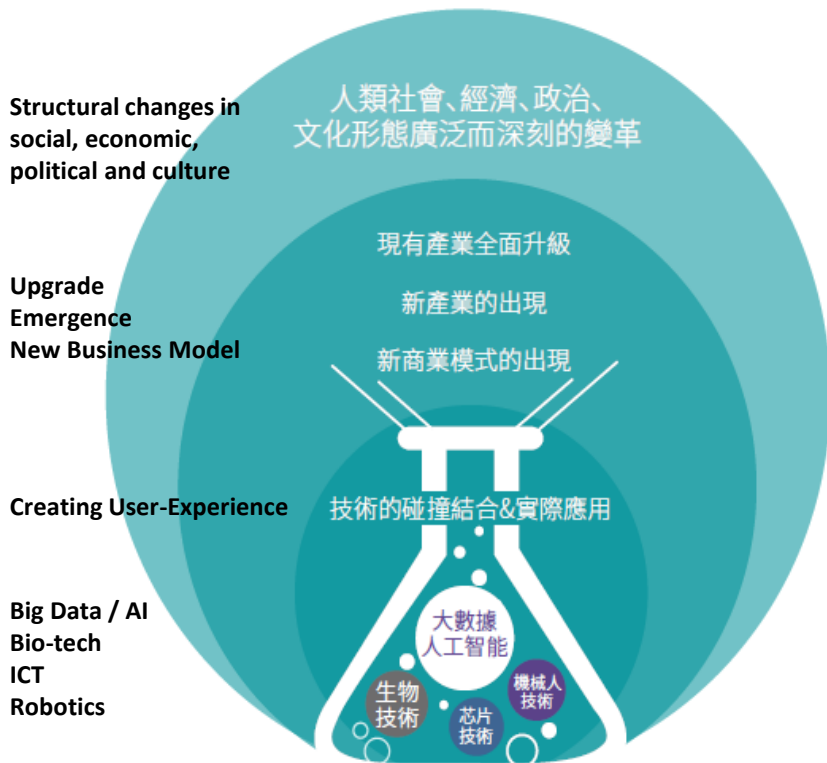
Structural changes in social, economic, political and culture

人類社會、經濟、政治、文化形態廣泛而深刻的變革

Upgrade
Emergence
New Business Model

現有產業全面升級

新產業的出現

新商業模式的出現

Creating User-Experience

技術的碰撞結合&實際應用

Big Data / AI
Bio-tech
ICT
Robotics

大數據人工智能

生物技術

芯片技術

機械人技術